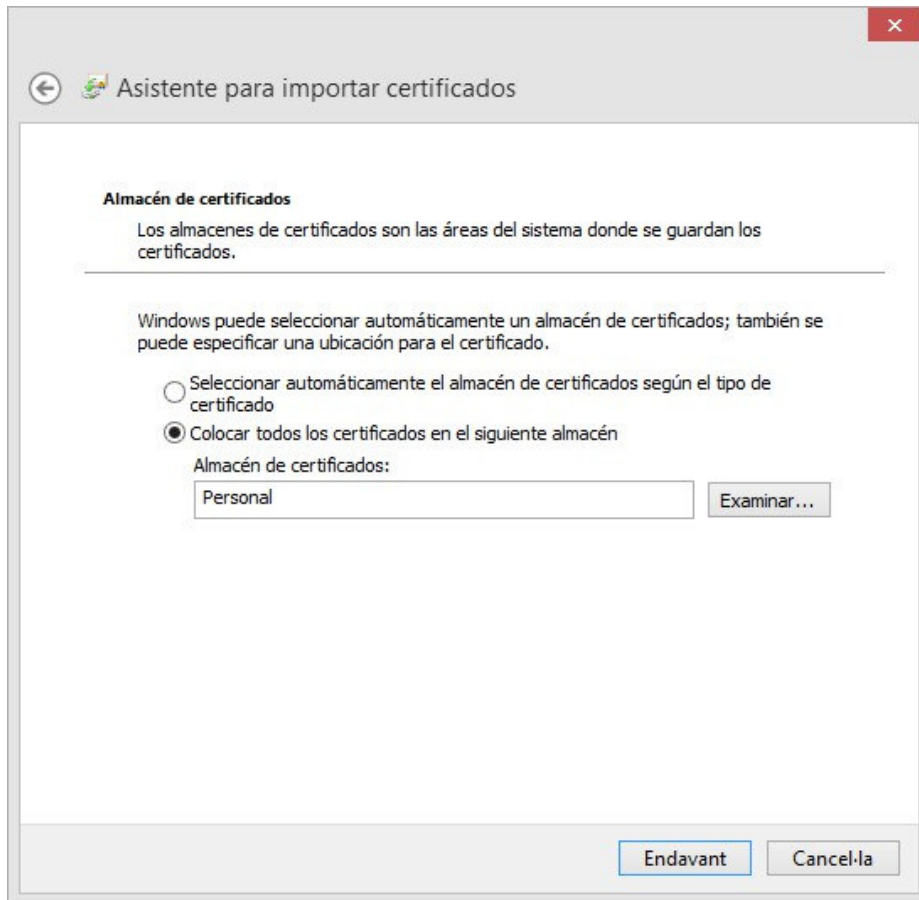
×

Asistente para importar certificados

Almacén de certificados

Los almacenes de certificados son las áreas del sistema donde se guardan los certificados.

Windows puede seleccionar automáticamente un almacén de certificados; también se puede especificar una ubicación para el certificado.

Seleccionar automáticamente el almacén de certificados según el tipo de certificado

Colocar todos los certificados en el siguiente almacén

Almacén de certificados:

Personal

Examinar...

Endavant

Cancel·la